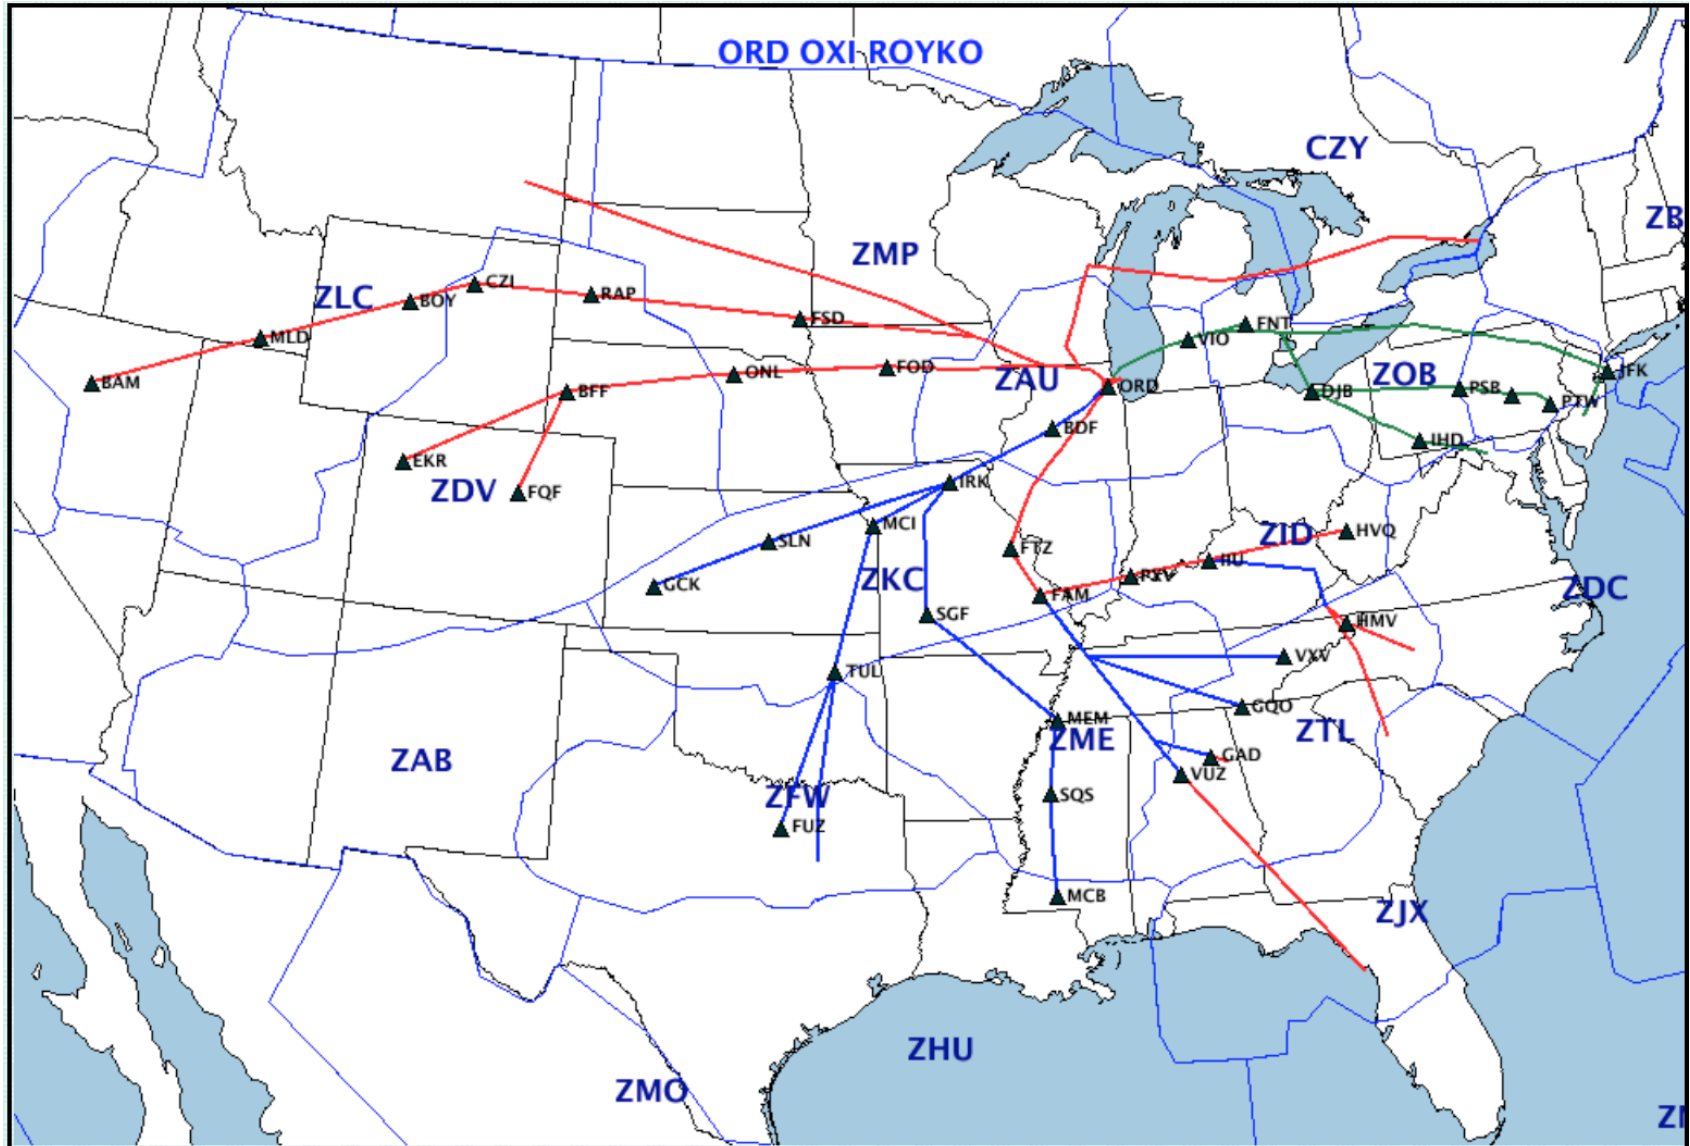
ORD OXI ROYKO

CZY

ZB

ZMP

ZLC

CZI

BOY

RAP

FSD

MLD

BAM

FNT

VIO

ONL

FOD

ZAU

ORD

ZOB

BFF

DJB

PSB

JFK

PTW

IHD

BDF

EKR

ZDV

FQF

IRK

MCI

SLN

ZID

HVQ

FTZ

GCK

ZKC

SGF

FAM

PXV

HU

ZDC

HMV

VXV

TUL

MEM

GQO

ZTL

ZME

GAD

VUZ

ZAB

ZFW

FUZ

SQS

MCB

ZJX

ZHU

ZMO

ZI